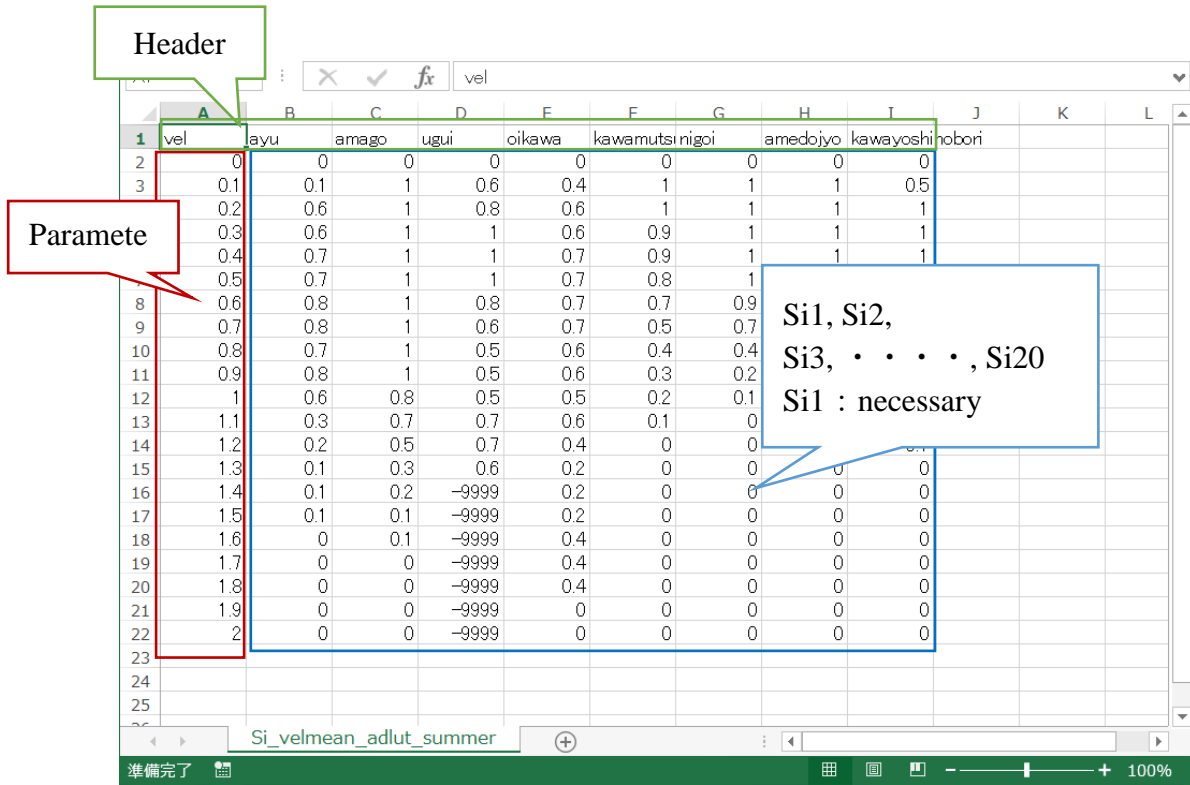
Header

vel

| | A | B | C | D | E | F | G | H | I | J | K | L |
|---|---|---|---|---|---|---|---|---|---|---|---|---|
| 1 | vel | ayu | amago | ugui | oikawa | kawamutsu | nigoi | amedojyo | kawayoshinobori | | | |
| 2 | 0 | 0 | 0 | 0 | 0 | 0 | 0 | 0 | 0 | | | |
| 3 | 0.1 | 0.1 | 1 | 0.6 | 0.4 | 1 | 1 | 1 | 0.5 | | | |
| 4 | 0.2 | 0.6 | 1 | 0.8 | 0.6 | 1 | 1 | 1 | 1 | | | |
| 5 | 0.3 | 0.6 | 1 | 1 | 0.6 | 0.9 | 1 | 1 | 1 | | | |
| 6 | 0.4 | 0.7 | 1 | 1 | 0.7 | 0.9 | 1 | 1 | 1 | | | |
| 7 | 0.5 | 0.7 | 1 | 1 | 0.7 | 0.8 | 1 | | | | | |
| 8 | 0.6 | 0.8 | 1 | 0.8 | 0.7 | 0.7 | 0.9 | | | | | |
| 9 | 0.7 | 0.8 | 1 | 0.6 | 0.7 | 0.5 | 0.7 | | | | | |
| 10 | 0.8 | 0.7 | 1 | 0.5 | 0.6 | 0.4 | 0.4 | | | | | |
| 11 | 0.9 | 0.8 | 1 | 0.5 | 0.6 | 0.3 | 0.2 | | | | | |
| 12 | 1 | 0.6 | 0.8 | 0.5 | 0.5 | 0.2 | 0.1 | | | | | |
| 13 | 1.1 | 0.3 | 0.7 | 0.7 | 0.6 | 0.1 | 0 | | | | | |
| 14 | 1.2 | 0.2 | 0.5 | 0.7 | 0.4 | 0 | 0 | | 0.1 | | | |
| 15 | 1.3 | 0.1 | 0.3 | 0.6 | 0.2 | 0 | 0 | 0 | 0 | | | |
| 16 | 1.4 | 0.1 | 0.2 | -9999 | 0.2 | 0 | 0 | 0 | 0 | | | |
| 17 | 1.5 | 0.1 | 0.1 | -9999 | 0.2 | 0 | 0 | 0 | 0 | | | |
| 18 | 1.6 | 0 | 0.1 | -9999 | 0.4 | 0 | 0 | 0 | 0 | | | |
| 19 | 1.7 | 0 | 0 | -9999 | 0.4 | 0 | 0 | 0 | 0 | | | |
| 20 | 1.8 | 0 | 0 | -9999 | 0.4 | 0 | 0 | 0 | 0 | | | |
| 21 | 1.9 | 0 | 0 | -9999 | 0 | 0 | 0 | 0 | 0 | | | |
| 22 | 2 | 0 | 0 | -9999 | 0 | 0 | 0 | 0 | 0 | | | |
| 23 | | | | | | | | | | | | |
| 24 | | | | | | | | | | | | |
| 25 | | | | | | | | | | | | |

Paramete

Si1, Si2,
Si3, ・・・・, Si20
Si1：necessary

Si_velmean_adlut_summer

準備完了

100%